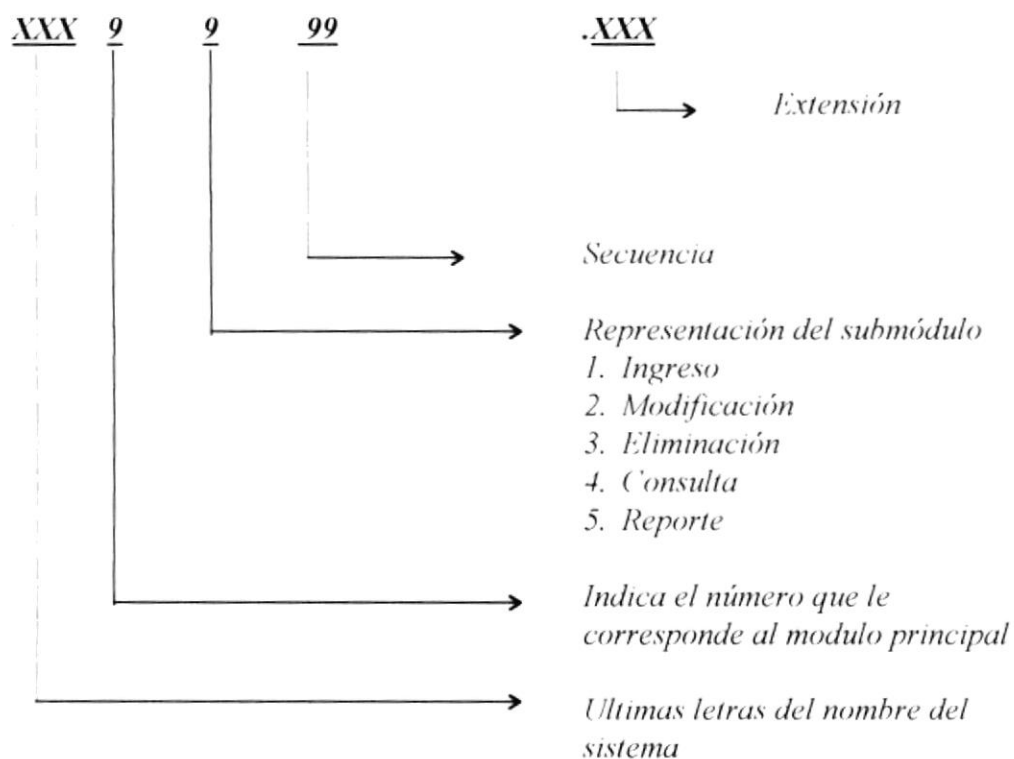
XXX 9 9 99 .XXX

Extensión

Secuencia

Representación del submódulo
1. Ingreso
2. Modificación
3. Eliminación
4. Consulta
5. Reporte

Indica el número que le corresponde al modulo principal

Ultimas letras del nombre del sistema